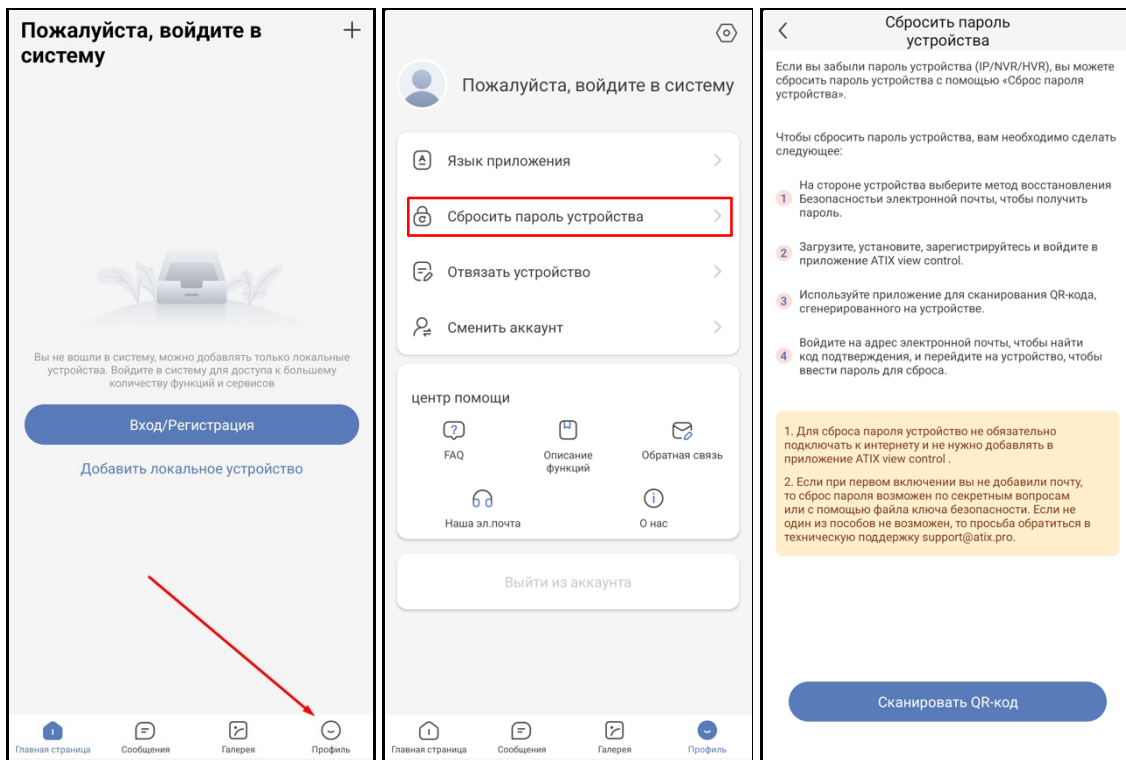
Пожалуйста, войдите в систему
+

Вы не вошли в систему, можно добавлять только локальные устройства. Войдите в систему для доступа к большему количеству функций и сервисов

Вход/Регистрация

Добавить локальное устройство

Главная страница
Сообщения
Галерея
Профиль

Пожалуйста, войдите в систему

Язык приложения

Сбросить пароль устройства

Отвязать устройство

Сменить аккаунт

центр помощи

FAQ
Описание функций
Обратная связь
Наша эл.почта
О нас

Выйти из аккаунта

Главная страница
Сообщения
Галерея
Профиль

<
Сбросить пароль устройства

Если вы забыли пароль устройства (IP/NVR/HVR), вы можете сбросить пароль устройства с помощью «Сброс пароля устройства».

Чтобы сбросить пароль устройства, вам необходимо сделать следующее:

1 На стороне устройства выберите метод восстановления Безопасности электронной почты, чтобы получить пароль.

2 Загрузите, установите, зарегистрируйтесь и войдите в приложение ATIX view control.

3 Используйте приложение для сканирования QR-кода, сгенерированного на устройстве.

4 Войдите на адрес электронной почты, чтобы найти код подтверждения, и перейдите на устройство, чтобы ввести пароль для сброса.

1. Для сброса пароля устройство не обязательно подключать к интернету и не нужно добавлять в приложение ATIX view control .

2. Если при первом включении вы не добавили почту, то сброс пароля возможен по секретным вопросам или с помощью файла ключа безопасности. Если не один из пособов не возможен, то просьба обратиться в техническую поддержку support@atix.pro.

Сканировать QR-код